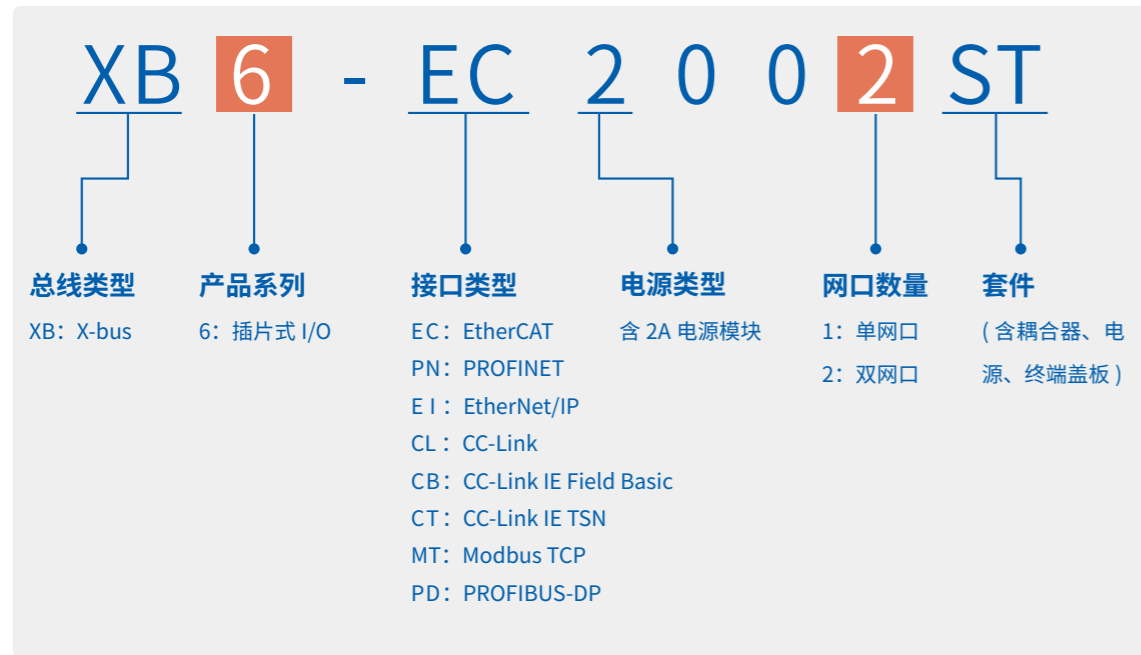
XB 6 - EC 2 0 0 2 ST

总线类型
XB：X-bus

产品系列
6：插片式 I/O

接口类型
EC：EtherCAT
PN：PROFINET
EI：EtherNet/IP
CL：CC-Link
CB：CC-Link IE Field Basic
CT：CC-Link IE TSN
MT：Modbus TCP
PD：PROFIBUS-DP

电源类型
含 2A 电源模块

网口数量
1：单网口
2：双网口

套件
（含耦合器、电源、终端盖板）